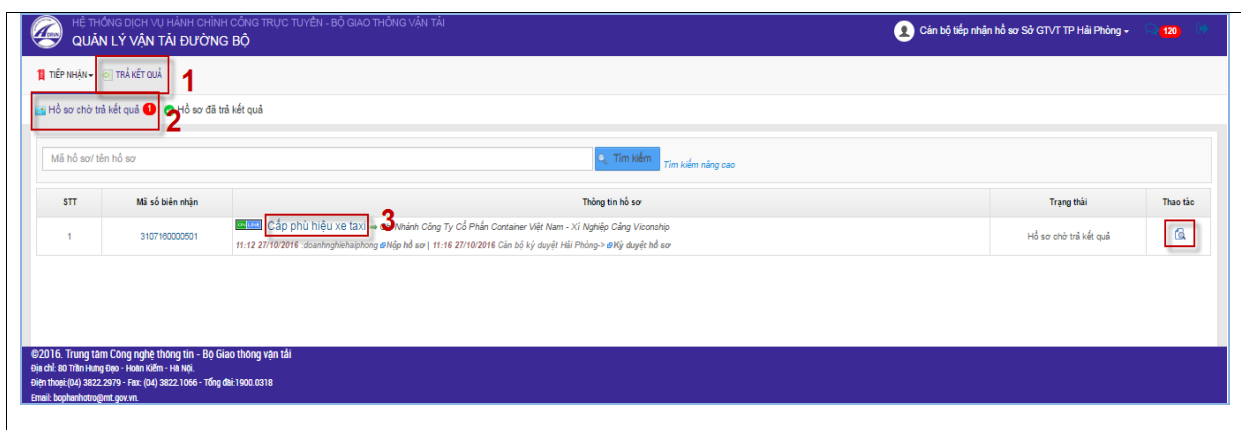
HỆ THỐNG DỊCH VỤ HÀNH CHÍNH CÔNG TRỰC TUYẾN - BỘ GIAO THÔNG VẬN TẢI
QUẢN LÝ VẬN TẢI ĐƯỜNG BỘ

Cán bộ tiếp nhận hồ sơ Sở GTVT TP Hải Phòng
120

TIẾP NHẬN
TRẢ KẾT QUẢ
1

Hồ sơ chờ trả kết quả 1
Hồ sơ đã trả kết quả
2

Mã hồ sơ/ tên hồ sơ
Tìm kiếm
Tìm kiếm nâng cao

| STT | Mã số biên nhận | Thông tin hồ sơ | Trạng thái | Thao tác |
|---|---|---|---|---|
| 1 | 3107160000501 | Cấp phù hiệu xe taxi 3 ⇒ Chi Nhánh Công Ty Cổ Phần Container Việt Nam - Xí Nghiệp Cảng Viconship<br>11:12 27/10/2016 :doanhnghiephaiphong Nộp hồ sơ \| 11:16 27/10/2016 Cán bộ ký duyệt Hải Phòng-> Ký duyệt hồ sơ | Hồ sơ chờ trả kết quả | |

©2016. Trung tâm Công nghệ thông tin - Bộ Giao thông vận tải
Địa chỉ: 80 Trần Hưng Đạo - Hoàn Kiếm - Hà Nội.
Điện thoại:(04) 3822.2979 - Fax: (04) 3822.1066 - Tổng đài:1900.0318
Email: bophanhotro@mt.gov.vn.